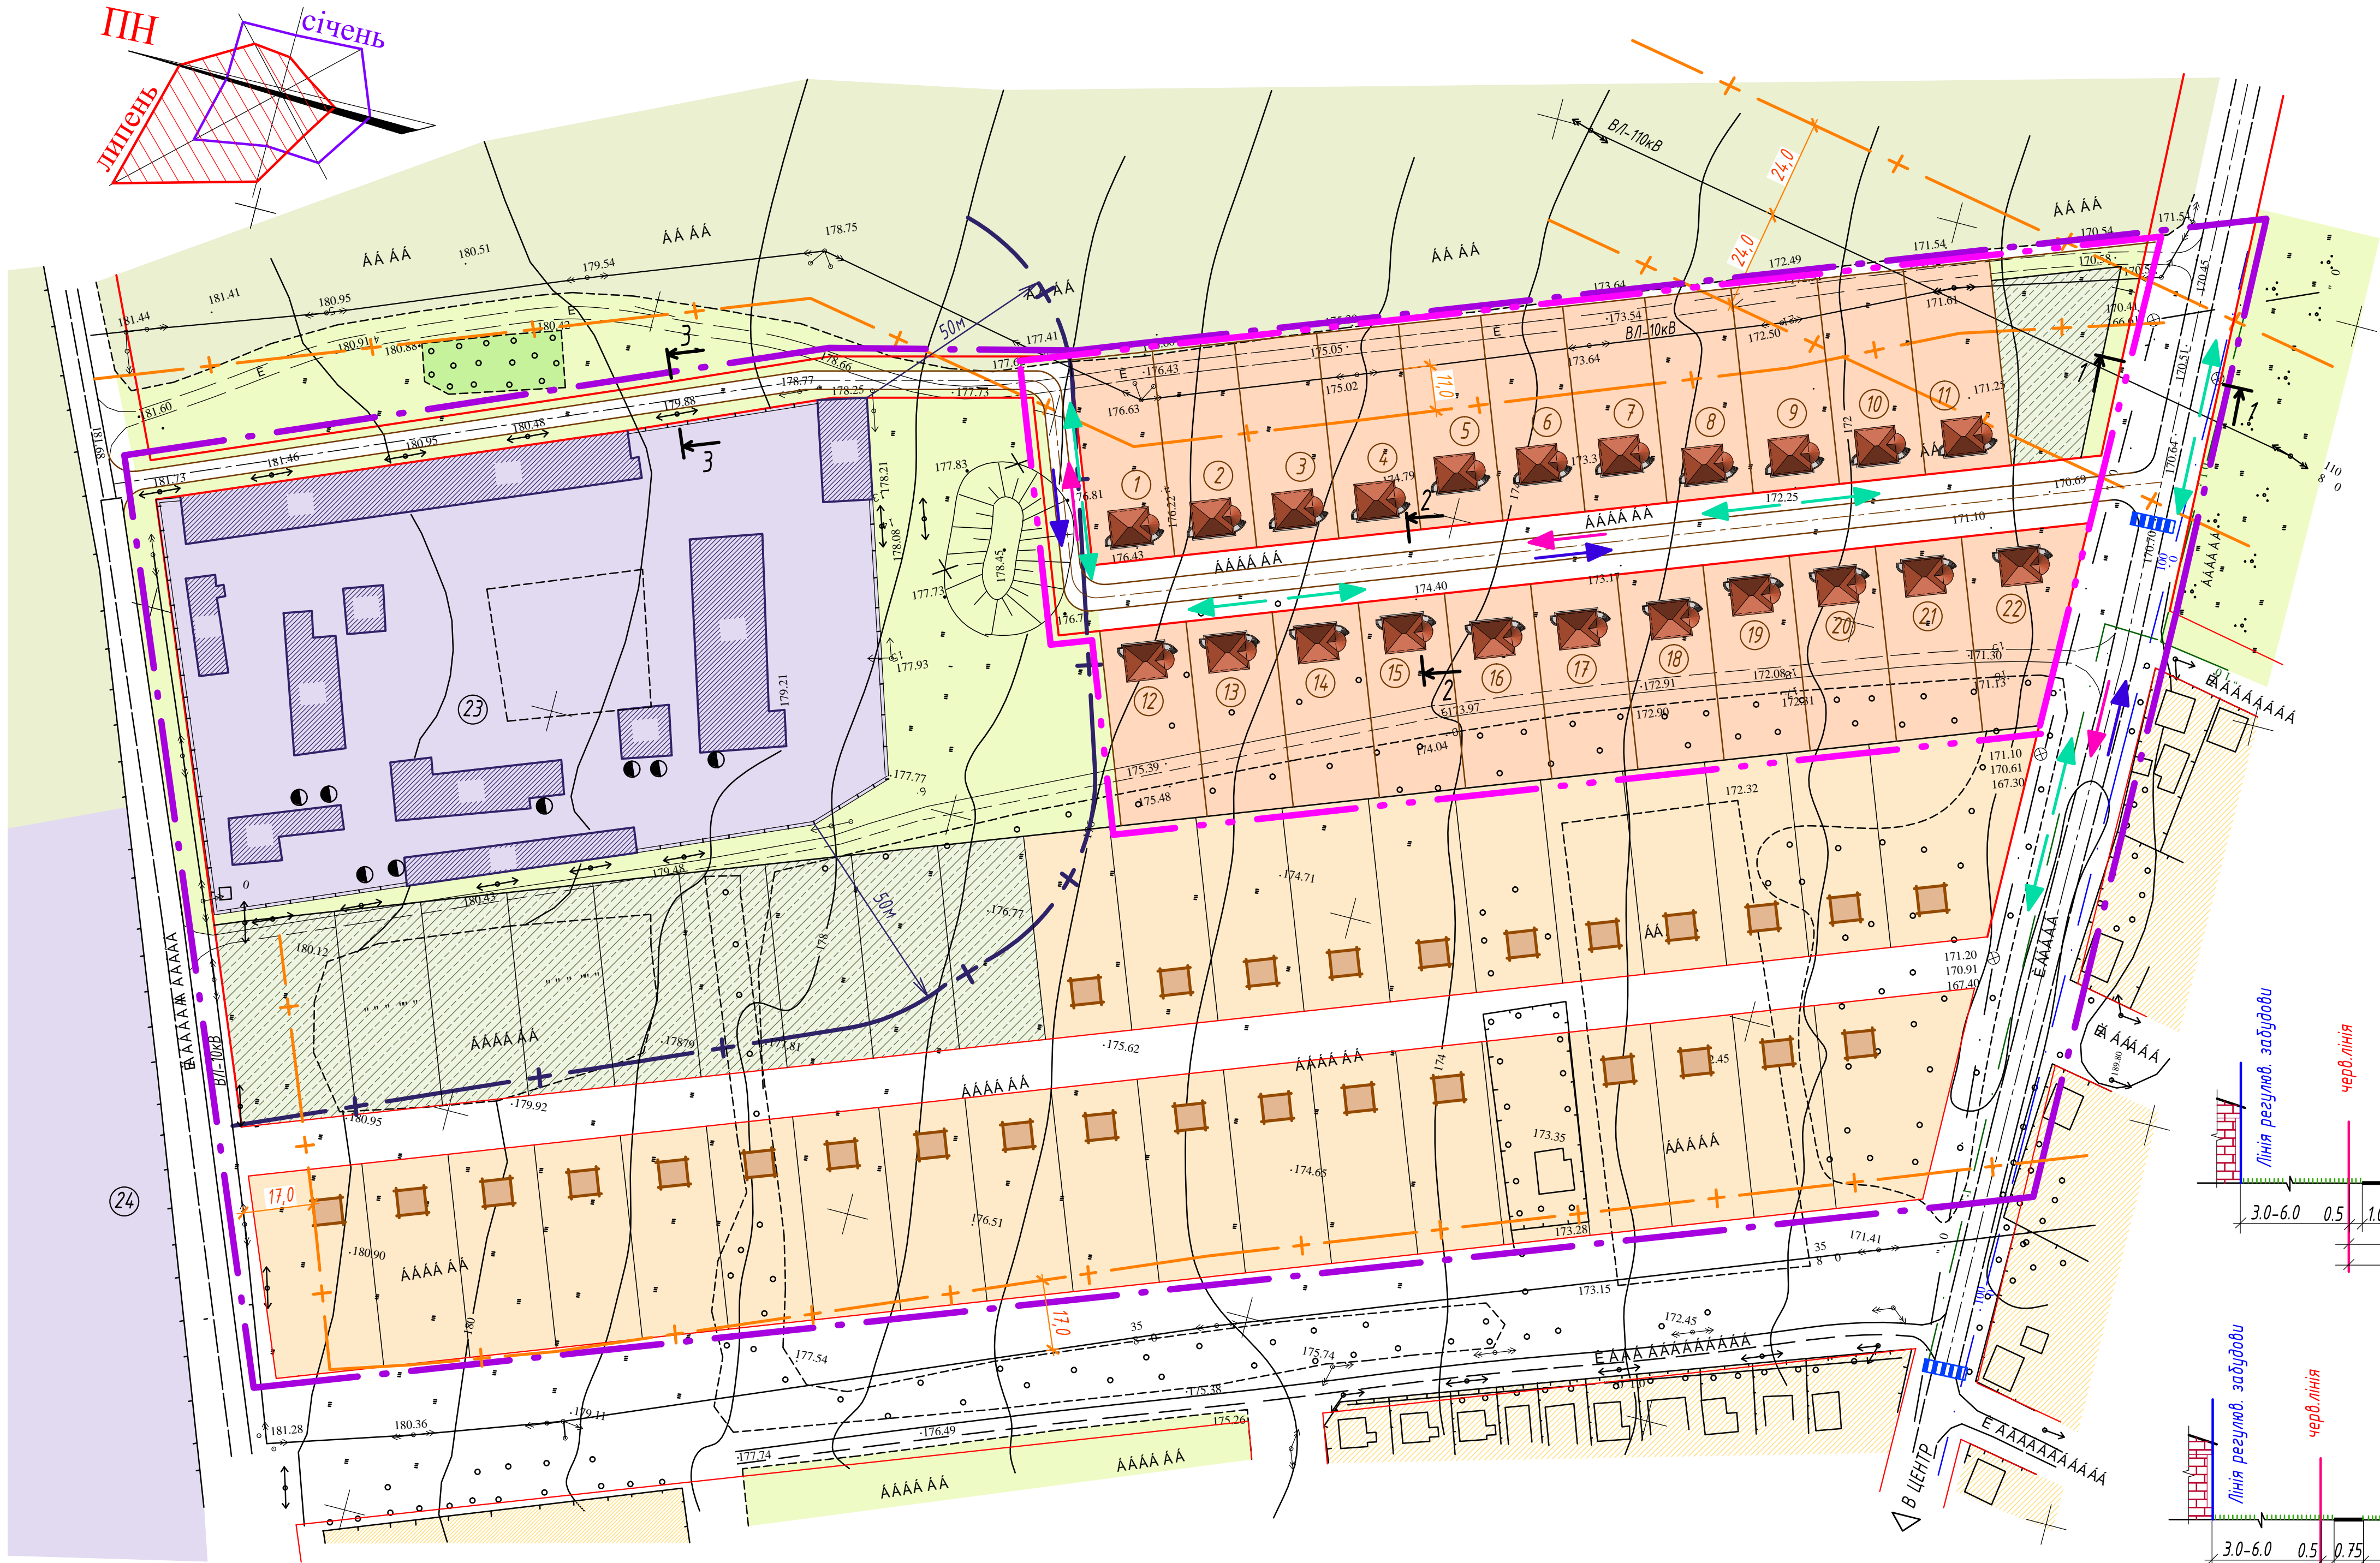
ПН
січень
липень
ВЛ-10кВ
24,0
24,0
50м
50м
11,0
17,0
17,0
1
2
3
1
2
3
4
5
6
7
8
9
10
11
12
13
14
15
16
17
18
19
20
21
22
23
24
ВЛ-10кВ
В ЦЕНТР
Лінія регулюв. забудови
черв.лінія
3.0-6.0
0.5
Лінія регулюв. забудови
черв.лінія
3.0-6.0
0.5
0.75
181.44
181.41
180.95
180.51
179.54
178.75
180.91
180.88
180.42
178.66
178.77
178.25
177.73
177.41
176.43
176.63
175.05
175.02
173.64
173.54
172.49
172.50
171.54
171.61
170.54
170.58
171.25
170.69
171.10
172.25
173.17
174.40
176.81
176.22
174.79
177.83
178.45
177.73
177.93
178.21
178.08
179.21
177.77
179.88
180.48
180.95
181.46
181.73
181.60
179.48
180.43
180.12
176.77
177.79
176.81
175.62
179.92
180.95
180.90
176.51
174.65
173.35
173.28
172.45
173.15
171.41
175.74
175.38
175.26
176.49
177.74
179.11
180.36
181.28
177.54
174.71
172.32
171.10
170.61
167.30
171.20
170.91
167.40
171.30
171.13
172.08
172.91
172.90
173.97
174.04
175.39
175.48